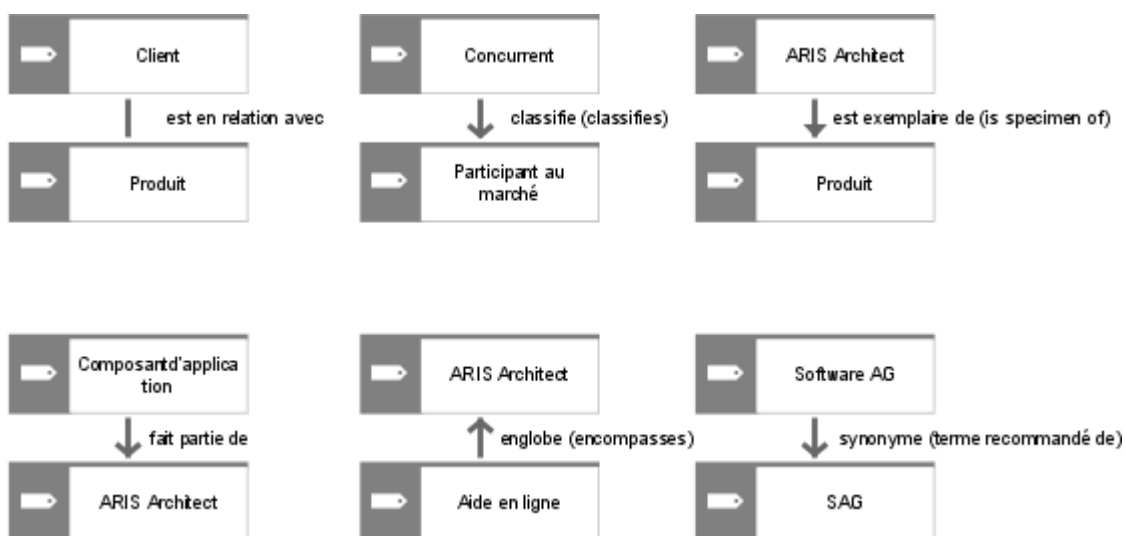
Client

est en relation avec

Produit

Concurrent

classifie (classifies)

Participant au marché

ARIS Architect

est exemplaire de (is specimen of)

Produit

Composantd'application

fait partie de

ARIS Architect

ARIS Architect

englobe (encompasses)

Aide en ligne

Software AG

synonyme (terme recommandé de)

SAG